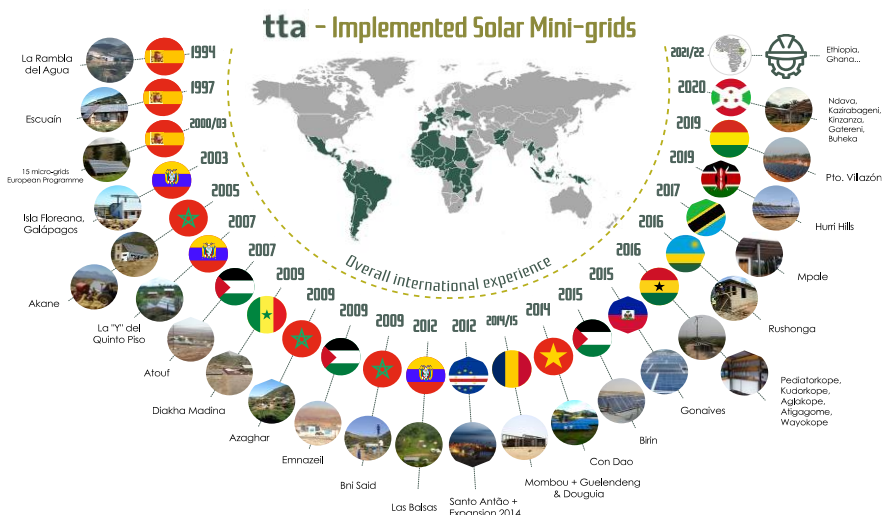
tta - Implemented Solar Mini-grids

La Rambla del Agua 1994

Escuaín 1997

15 micro-grids European Programme 2000/03

Isla Floreana, Galápagos 2003

2005

Akane 2007

La "Y" del Quinto Piso 2007

Atouf 2009

Diakha Madina 2009

Azaghar 2009

Emnazeil 2009

Bni Said 2009

Las Balsas 2012

Santo Antão + Expansion 2014 2012

Mombou + Guelendeng & Douguia 2014/15

Con Dao 2014

Birin 2015

Gonaives 2015

Pediatorkope, Kudorkope, Aglakope, Atigagome, Wayokope 2016

Rushonga 2016

Mpale 2017

Hurri Hills 2019

Pto. Vilazón 2019

Ndava, Kazirabageni, Kinzanza, Gatereni, Buheka 2020

Ethiopia, Ghana... 2021/22

Overall international experience